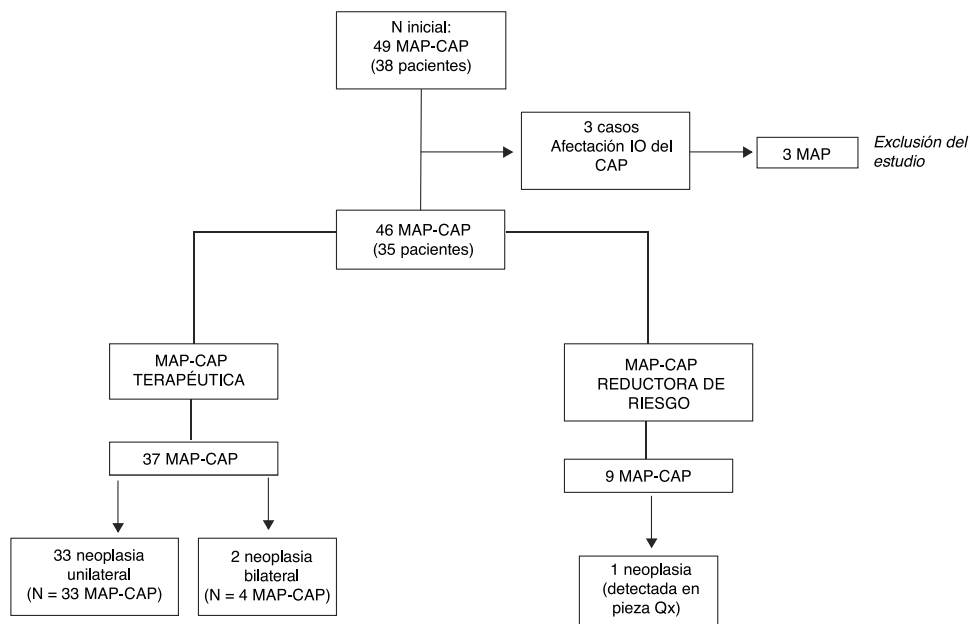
N inicial:
49 MAP-CAP
(38 pacientes)

3 casos
Afectación IO del CAP

3 MAP

*Exclusión del estudio*

46 MAP-CAP
(35 pacientes)

MAP-CAP
TERAPÉUTICA

MAP-CAP
REDUCTORA DE RIESGO

37 MAP-CAP

9 MAP-CAP

33 neoplasia unilateral
(N = 33 MAP-CAP)

2 neoplasia bilateral
(N = 4 MAP-CAP)

1 neoplasia
(detectada en pieza Qx)